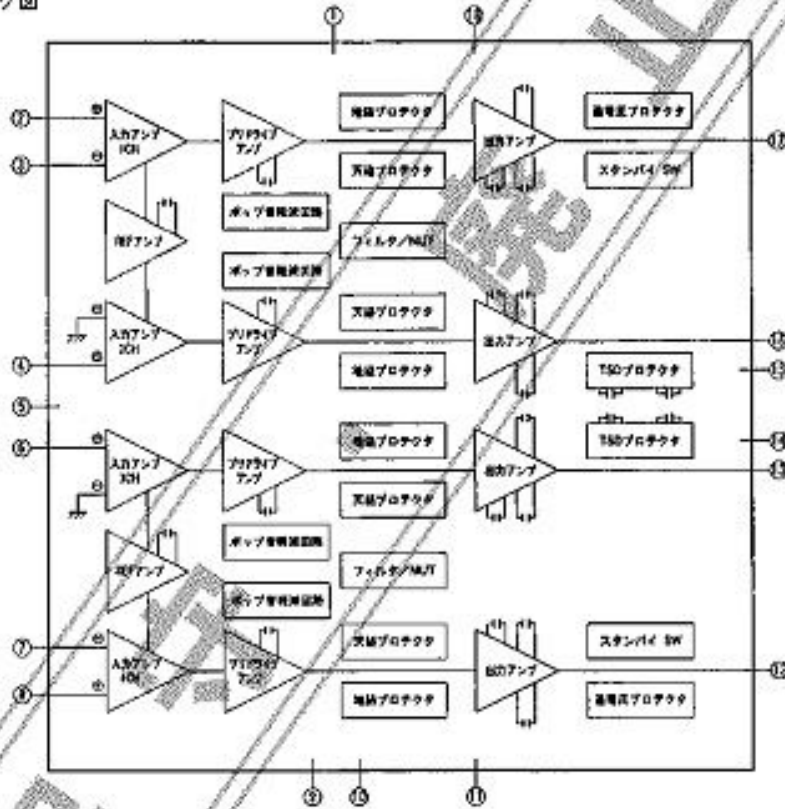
ク図

①
⑯
②
③
④
⑤
⑥
⑦
⑧
⑨
⑩
⑪
⑫
⑬
⑭
⑮
⑰

入力アンプ 1CH
プリドライブ アンプ
地絡プロテクタ
天絡プロテクタ
出力アンプ
過電圧プロテクタ
スタンバイ SW
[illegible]アンプ
ポップ音軽減回路
フィルタ/MUT
ポップ音軽減回路
入力アンプ 2CH
プリドライブ アンプ
天絡プロテクタ
地絡プロテクタ
出力アンプ
TSDプロテクタ
地絡プロテクタ
天絡プロテクタ
入力アンプ 3CH
プリドライブ アンプ
出力アンプ
TSDプロテクタ
ポップ音軽減回路
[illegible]アンプ
フィルタ/MUT
ポップ音軽減回路
入力アンプ 4CH
プリドライブ アンプ
天絡プロテクタ
地絡プロテクタ
出力アンプ
スタンバイ SW
過電圧プロテクタ